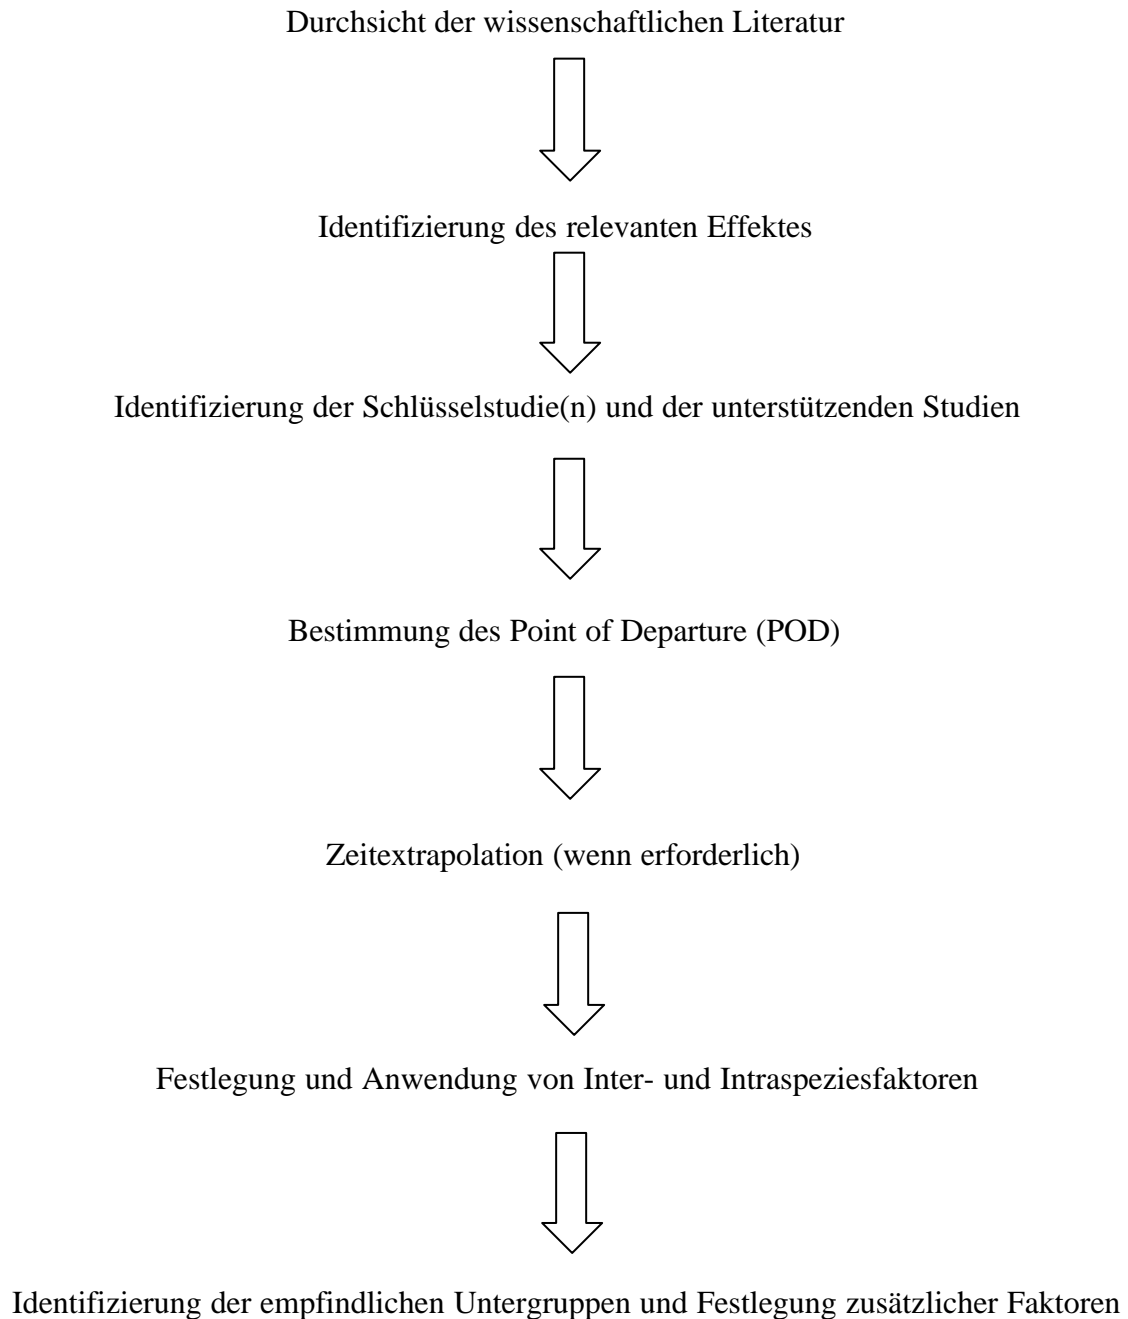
Durchsicht der wissenschaftlichen Literatur

Identifizierung des relevanten Effektes

Identifizierung der Schlüsselstudie(n) und der unterstützenden Studien

Bestimmung des Point of Departure (POD)

Zeitextrapolation (wenn erforderlich)

Festlegung und Anwendung von Inter- und Intraspeziesfaktoren

Identifizierung der empfindlichen Untergruppen und Festlegung zusätzlicher Faktoren